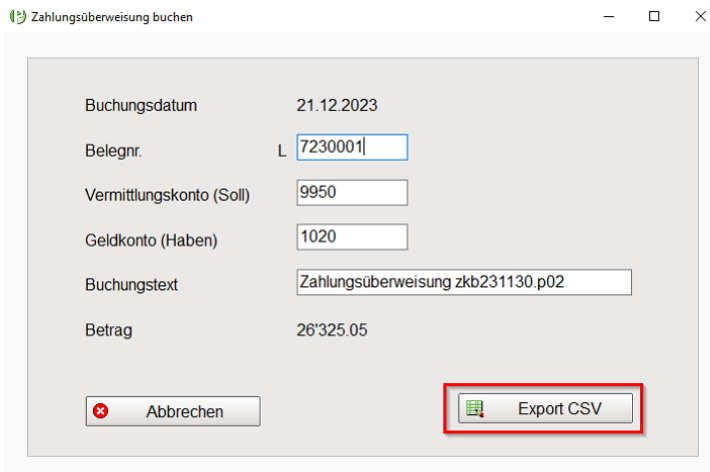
Zahlungsüberweisung buchen

Buchungsdatum 21.12.2023

Belegnr. L 7230001

Vermittlungskonto (Soll) 9950

Geldkonto (Haben) 1020

Buchungstext Zahlungsüberweisung zkb231130.p02

Betrag 26'325.05

Abbrechen

Export CSV